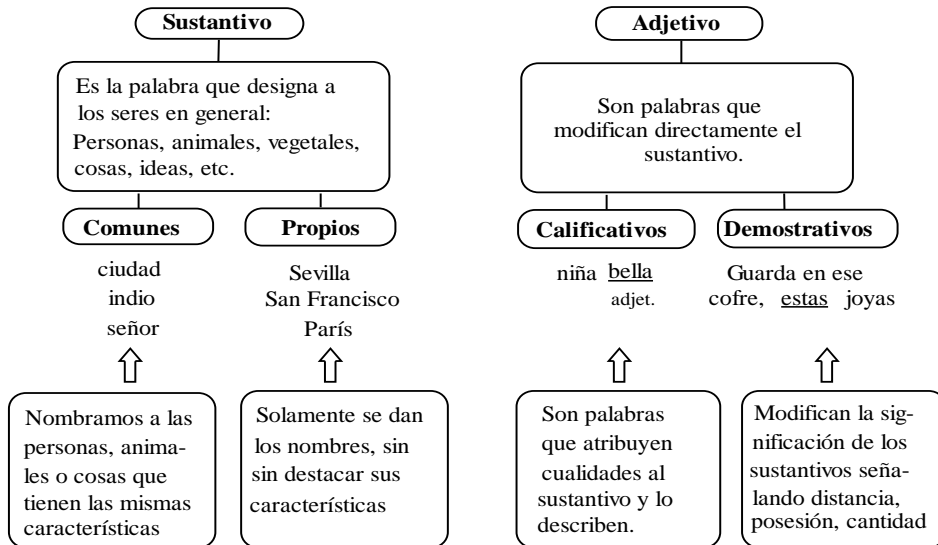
Sustantivo

Es la palabra que designa a los seres en general: Personas, animales, vegetales, cosas, ideas, etc.

Comunes

ciudad
indio
señor

Nombramos a las personas, animales o cosas que tienen las mismas características

Propios

Sevilla
San Francisco
París

Solamente se dan los nombres, sin sin destacar sus características

Adjetivo

Son palabras que modifican directamente el sustantivo.

Calificativos

niña bella
adjet.

Son palabras que atribuyen cualidades al sustantivo y lo describen.

Demostrativos

Guarda en ese cofre, estas joyas

Modifican la significación de los sustantivos señalando distancia, posesión, cantidad